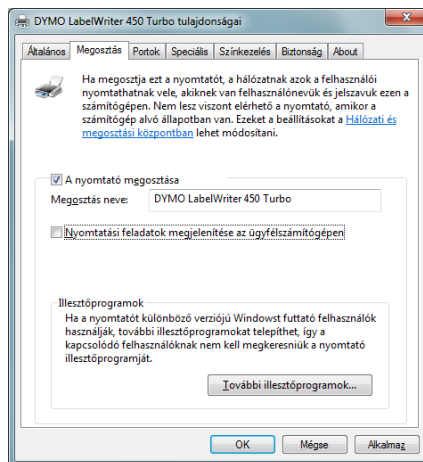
DYMO LabelWriter 450 Turbo tulajdonságai

Általános | Megosztás | Portok | Speciális | Színkezelés | Biztonság | About

Ha megosztja ezt a nyomtatót, a hálózatnak azok a felhasználói nyomtathatnak vele, akiknek van felhasználónevük és jelszavuk ezen a számítógépen. Nem lesz viszont elérhető a nyomtató, amikor a számítógép alvó állapotban van. Ezeket a beállításokat a Hálózati és megosztási központban lehet módosítani.

A nyomtató megosztása

Megosztás neve: DYMO LabelWriter 450 Turbo

Nyomtatási feladatok megjelenítése az ügyfélszámítógépen

Illesztőprogramok

Ha a nyomtatót különböző verziójú Windowst futtató felhasználók használják, további illesztőprogramokat telepíthet, így a kapcsolódó felhasználóknak nem kell megkeresniük a nyomtató illesztőprogramját.

További illesztőprogramok...

OK | Mégse | Alkalmaz